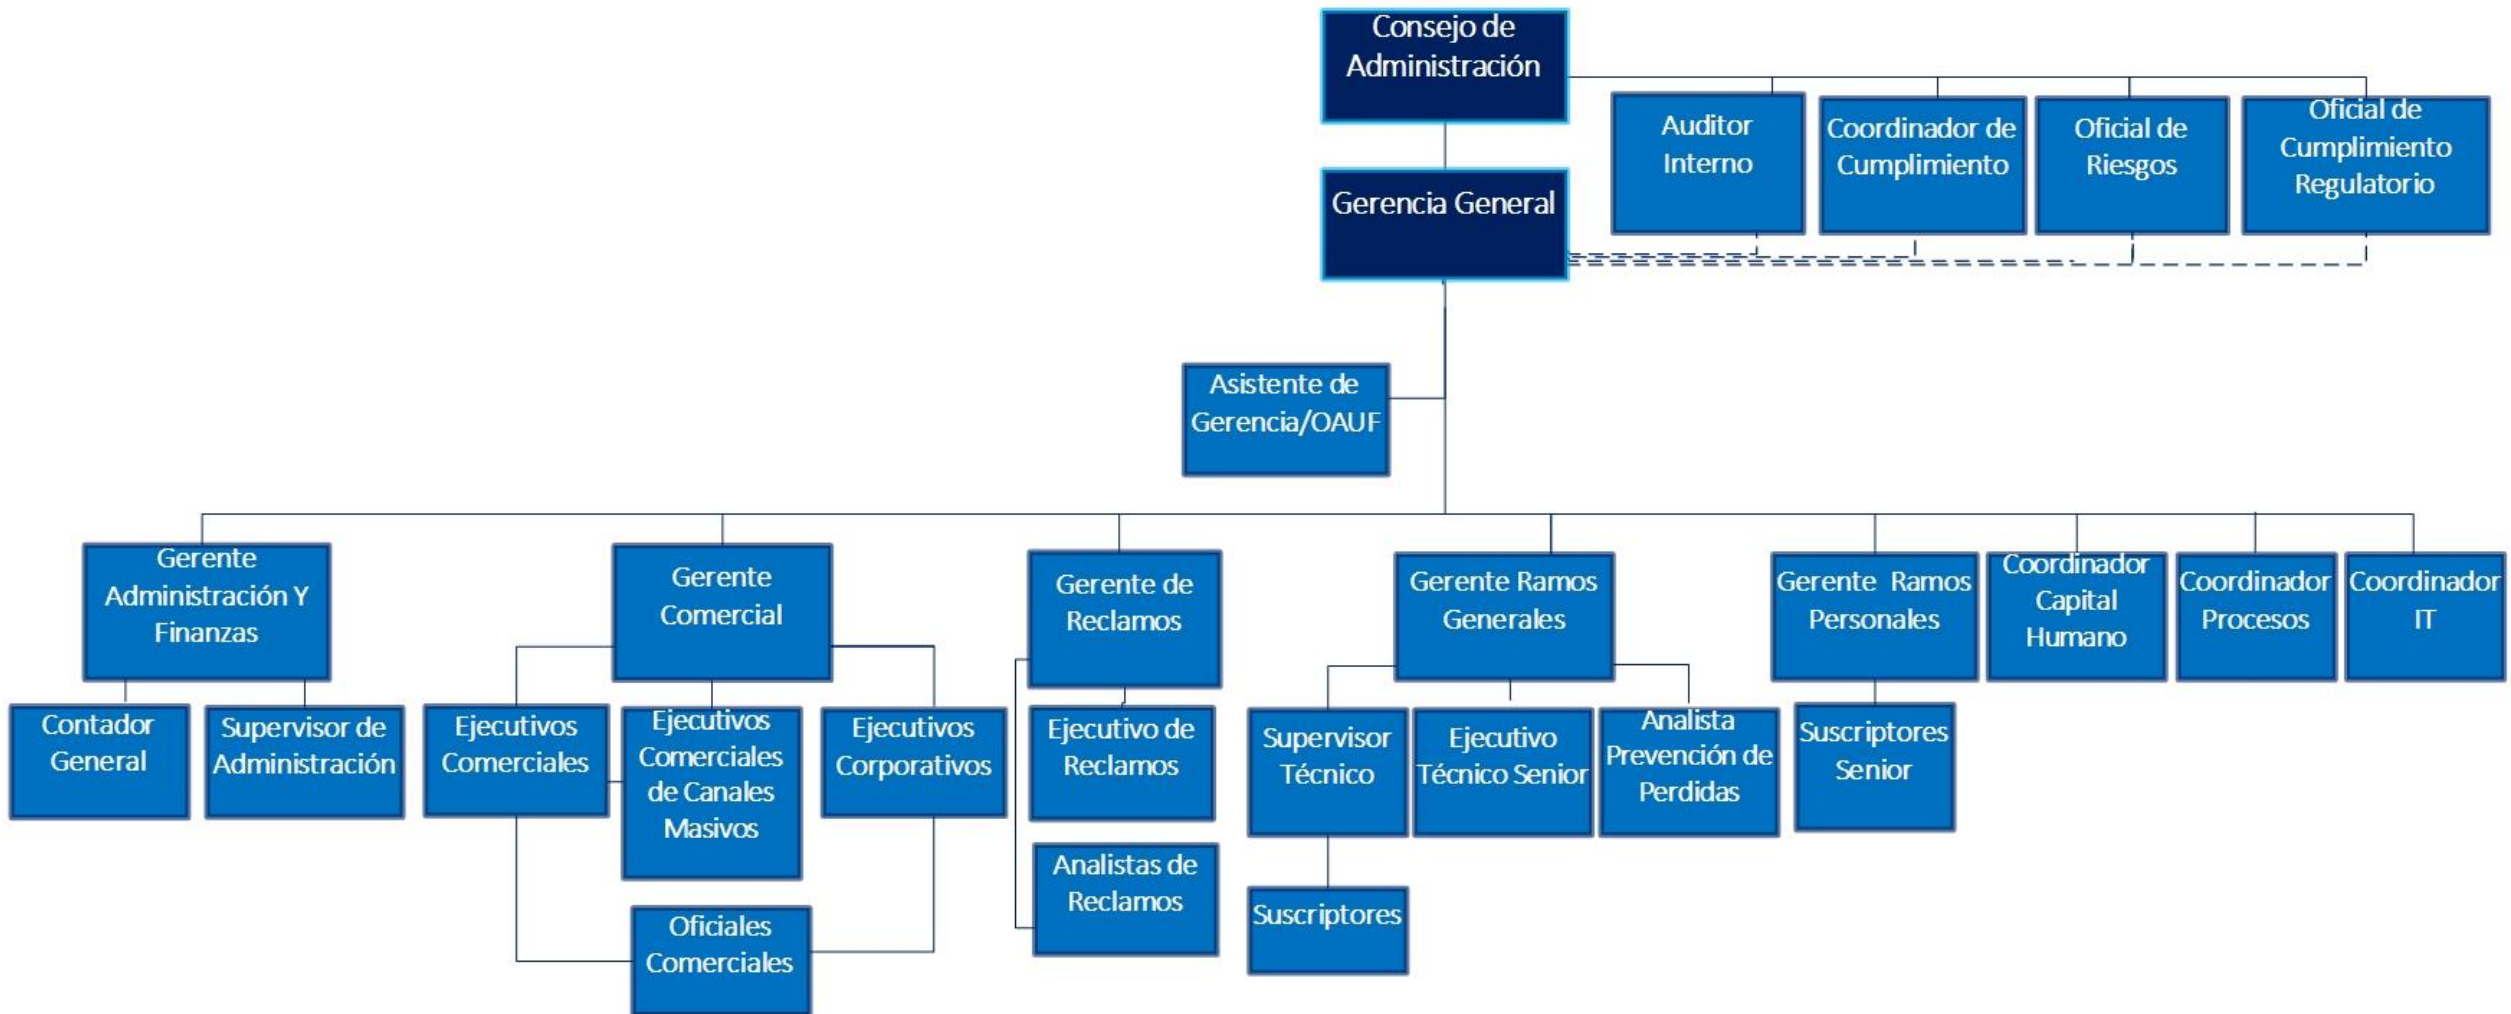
Consejo de Administración

Auditor Interno

Coordinador de Cumplimiento

Oficial de Riesgos

Oficial de Cumplimiento Regulatorio

Gerencia General

Asistente de Gerencia/OAUF

Gerente Administración Y Finanzas

Contador General

Supervisor de Administración

Gerente Comercial

Ejecutivos Comerciales

Ejecutivos Comerciales de Canales Masivos

Ejecutivos Corporativos

Oficiales Comerciales

Gerente de Reclamos

Ejecutivo de Reclamos

Analistas de Reclamos

Gerente Ramos Generales

Supervisor Técnico

Suscriptores

Ejecutivo Técnico Senior

Analista Prevención de Perdidas

Gerente Ramos Personales

Suscriptores Senior

Coordinador Capital Humano

Coordinador Procesos

Coordinador IT